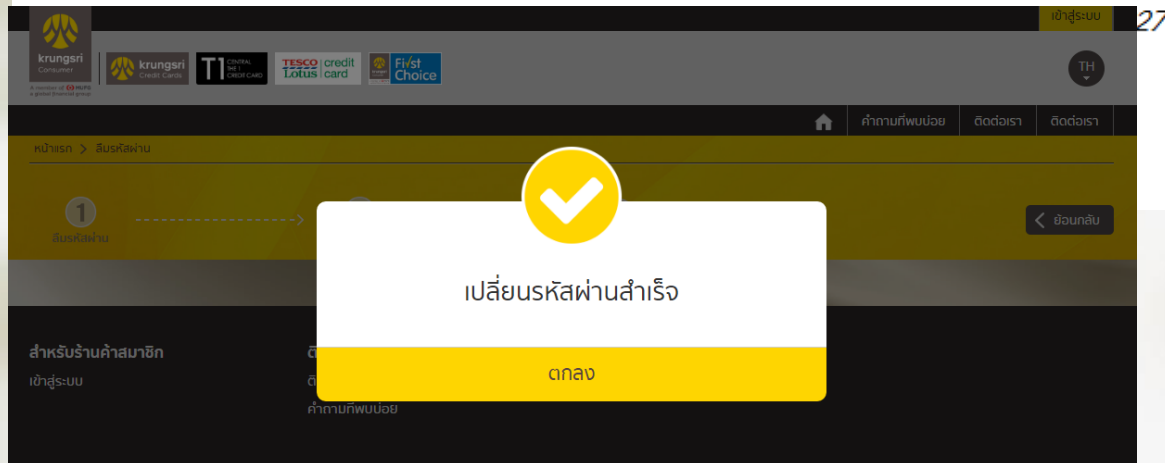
เข้าสู่ระบบ

27

krungsri Consumer

A member of MUFG a global financial group

krungsri Credit Cards

T1 CENTRAL THE 1 CREDIT CARD

TESCO Lotus credit card

First Choice

TH

คำถามที่พบบ่อย | ติดต่อเรา | ติดต่อเรา

หน้าแรก > ลืมรหัสผ่าน

1
ลืมรหัสผ่าน

ย้อนกลับ

เปลี่ยนรหัสผ่านสำเร็จ

ตกลง

สำหรับร้านค้าสมาชิก
เข้าสู่ระบบ

ติ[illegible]
ติ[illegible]
คำถามที่พบบ่อย